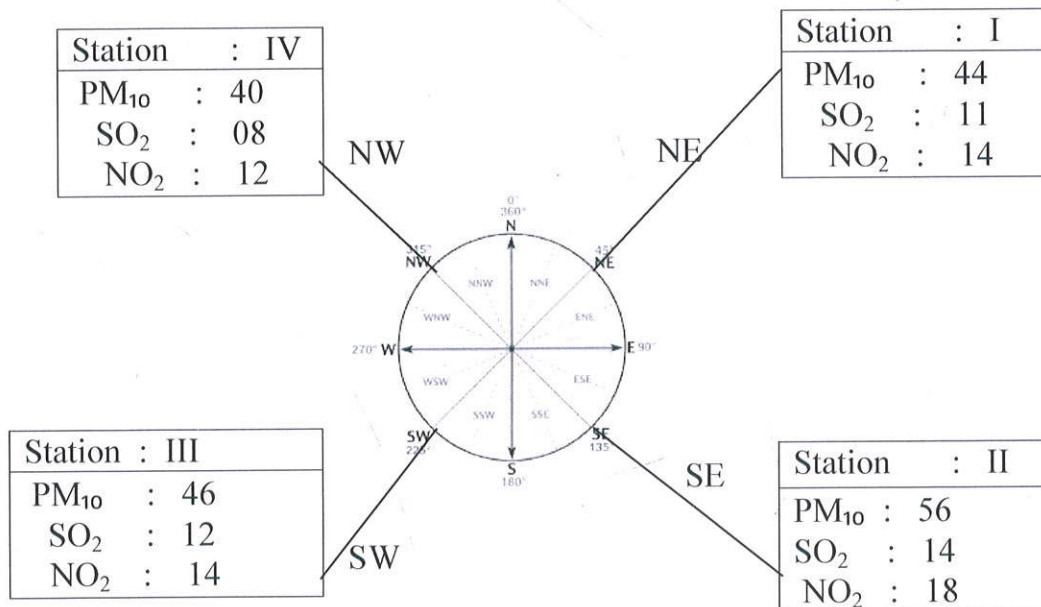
| Station | : IV |
|---|---|
| $PM_{10}$ | : 40 |
| $SO_2$ | : 08 |
| $NO_2$ | : 12 |

NW

| Station | : I |
|---|---|
| $PM_{10}$ | : 44 |
| $SO_2$ | : 11 |
| $NO_2$ | : 14 |

NE

0°
360°
N
NNW
NNE
45°
NE
315°
NW
WNW
ENE
270° W
E 90°
WSW
ESE
SSW
SSE
SW
225°
SE
135
S
180°

| Station | : III |
|---|---|
| $PM_{10}$ | : 46 |
| $SO_2$ | : 12 |
| $NO_2$ | : 14 |

SW

SE

| Station | : II |
|---|---|
| $PM_{10}$ | : 56 |
| $SO_2$ | : 14 |
| $NO_2$ | : 18 |